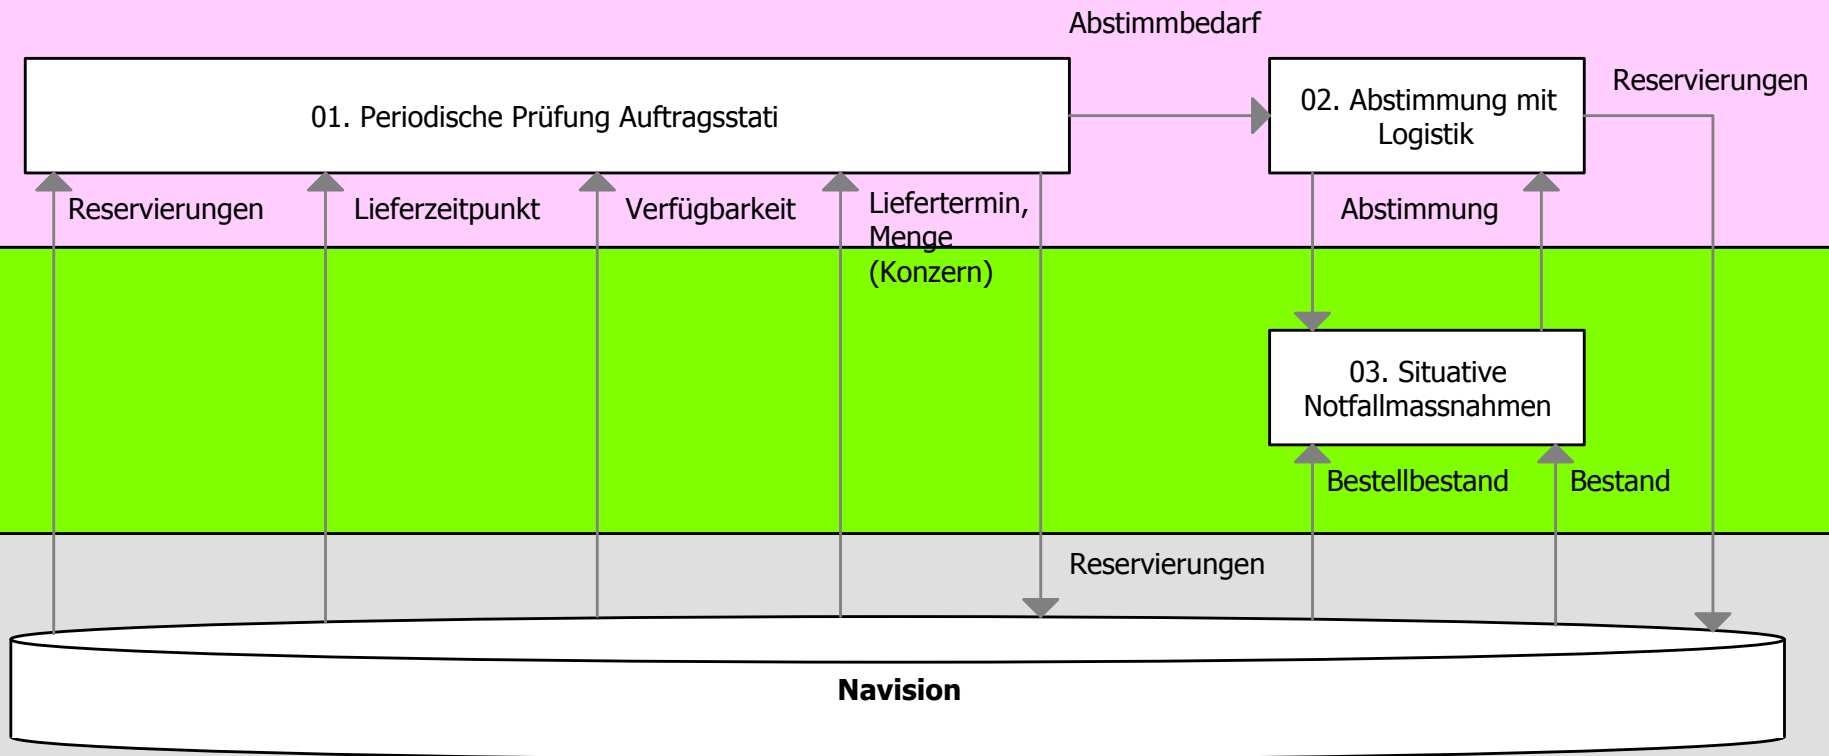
Abstimmbedarf

01. Periodische Prüfung Auftragsstati

02. Abstimmung mit Logistik

Reservierungen

Reservierungen

Lieferzeitpunkt

Verfügbarkeit

Liefertermin, Menge (Konzern)

Abstimmung

03. Situative Notfallmassnahmen

Bestellbestand

Bestand

Reservierungen

Navision